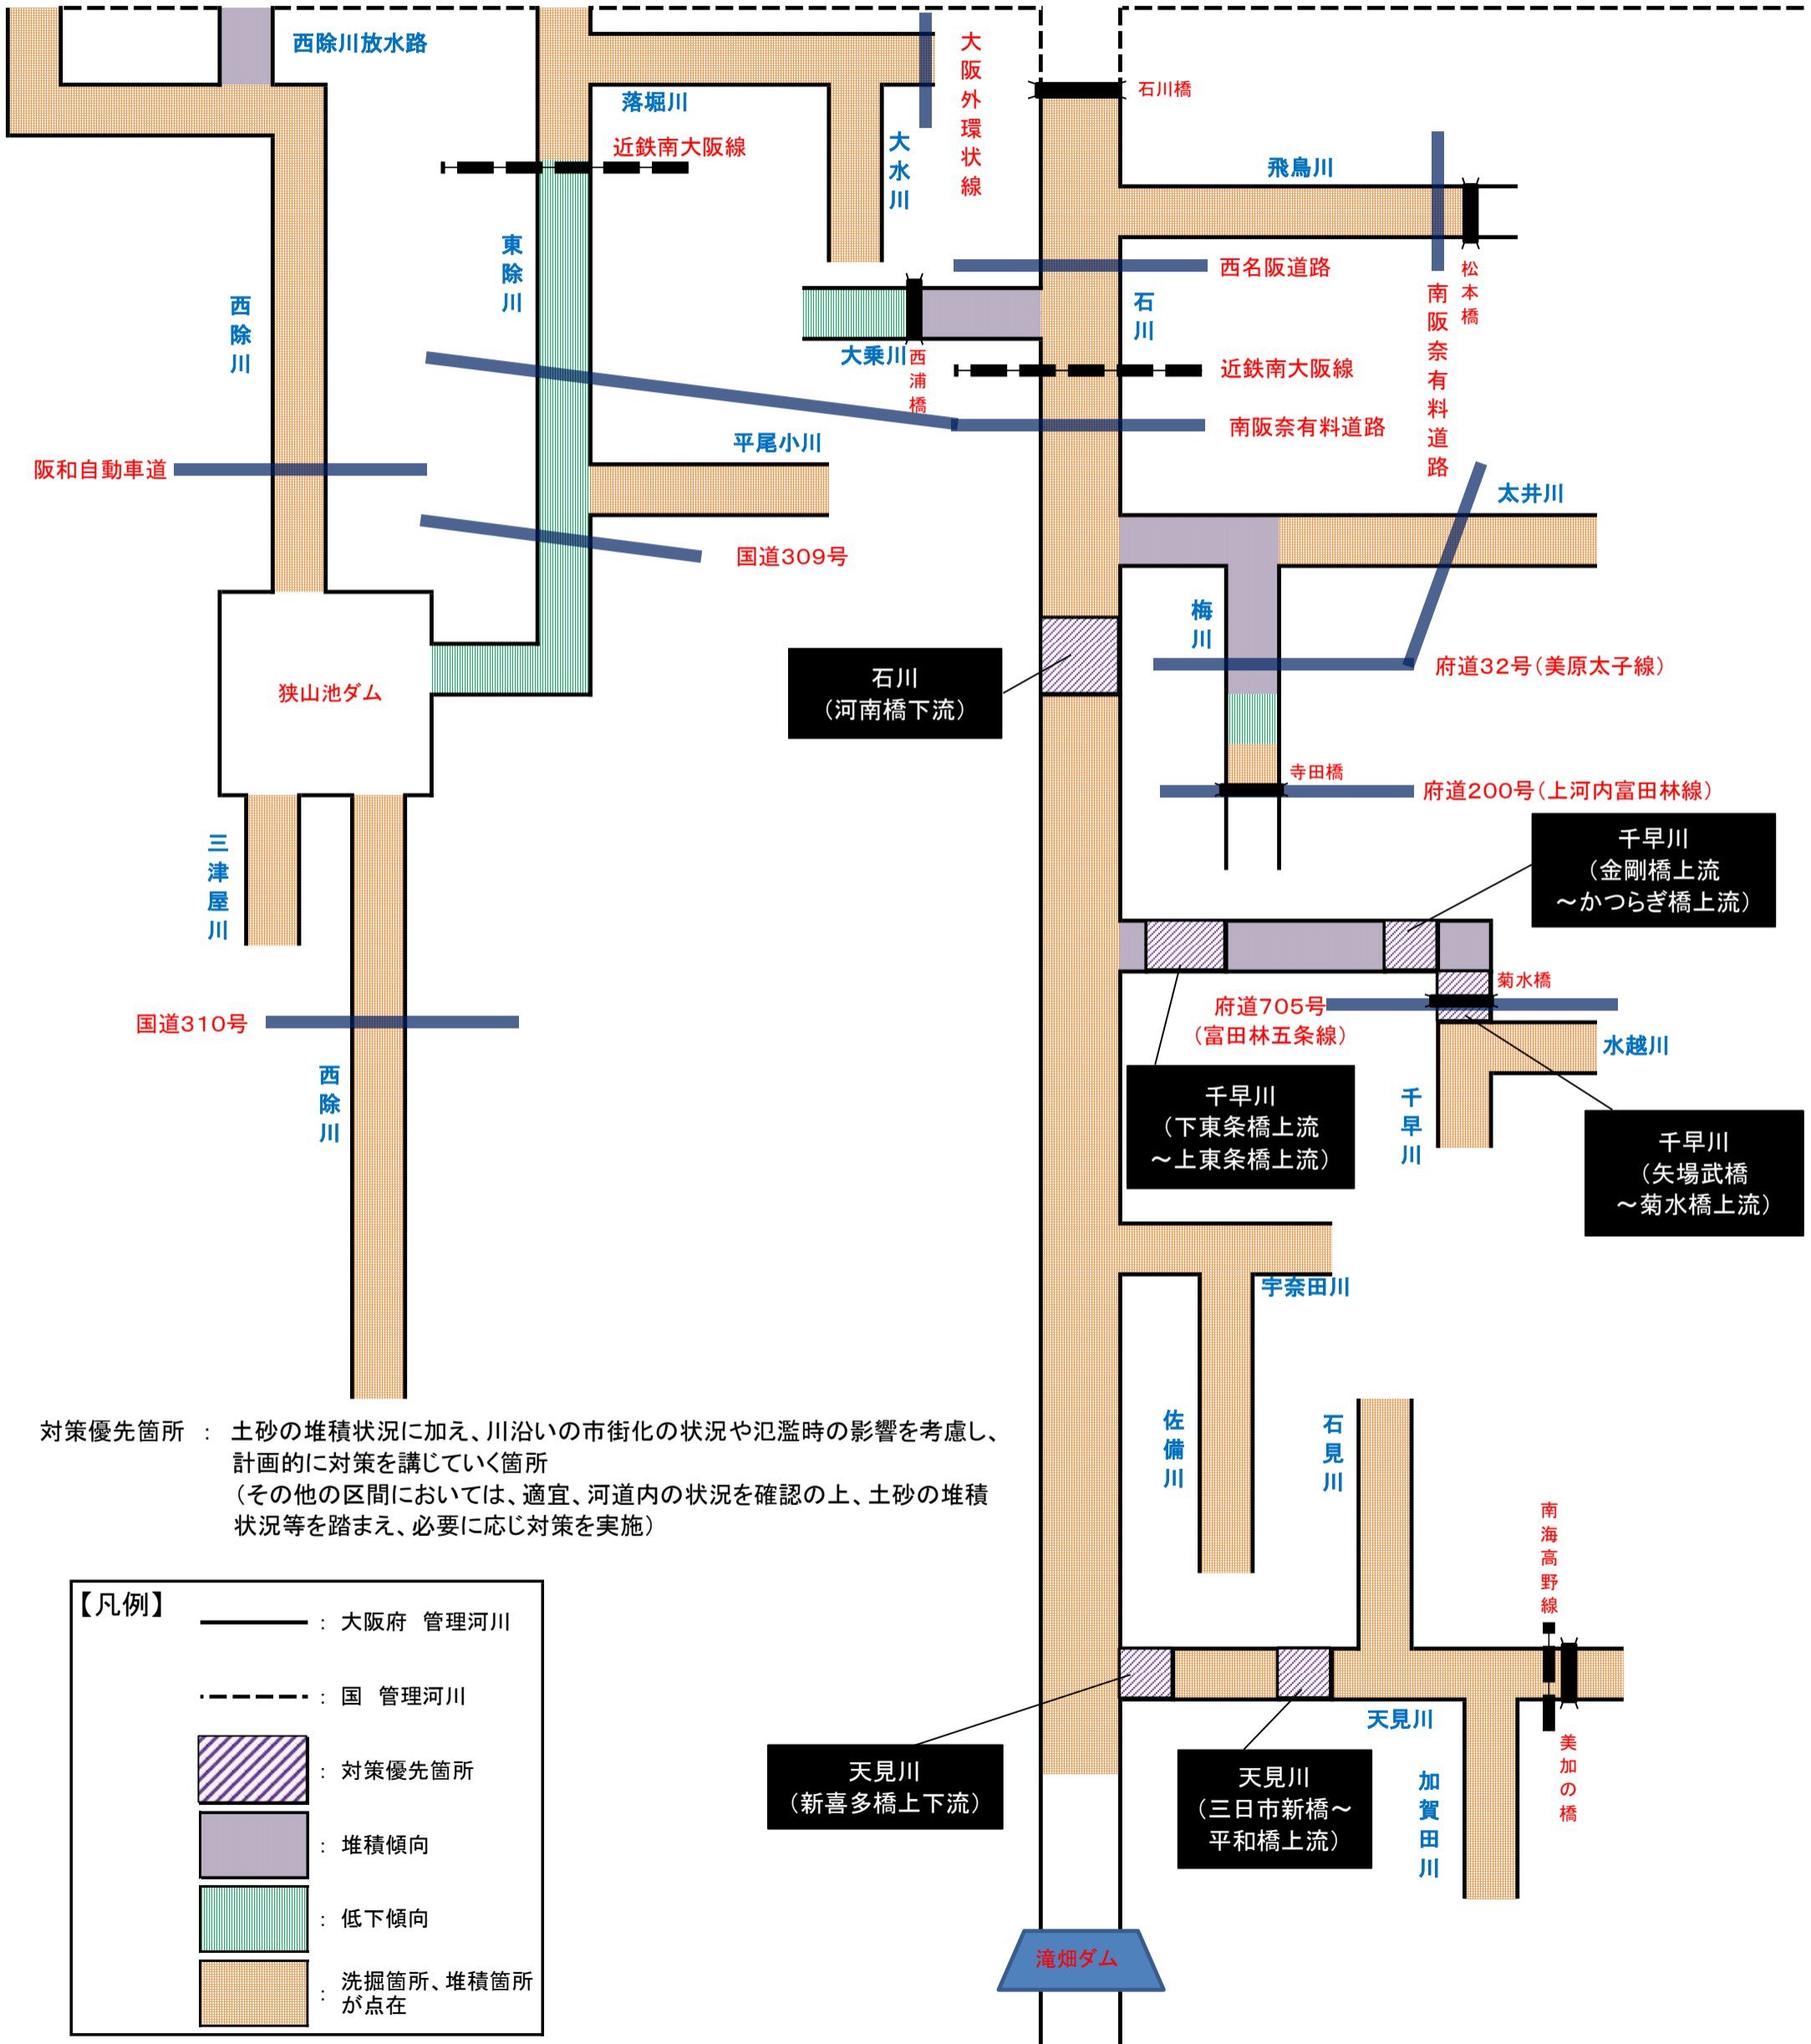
西除川放水路
落堀川
大阪外環状線
石川橋
近鉄南大阪線
大水川
飛鳥川
東除川
西名阪道路
松本橋
西除川
石川
南阪奈有料道路
大乗川
西浦橋
近鉄南大阪線
南阪奈有料道路
平尾小川
阪和自動車道
太井川
国道309号
梅川
狭山池ダム
石川
(河南橋下流)
府道32号(美原太子線)
寺田橋
府道200号(上河内富田林線)
三津屋川
千早川
(金剛橋上流
～かつらぎ橋上流)
菊水橋
府道705号
(富田林五条線)
国道310号
水越川
西除川
千早川
(下東条橋上流
～上東条橋上流)
千早川
千早川
(矢場武橋
～菊水橋上流)
宇奈田川
対策優先箇所 : 土砂の堆積状況に加え、川沿いの市街化の状況や氾濫時の影響を考慮し、計画的に対策を講じていく箇所
(その他の区間においては、適宜、河道内の状況を確認の上、土砂の堆積状況等を踏まえ、必要に応じ対策を実施)
佐備川
石見川
南海高野線
【凡例】
: 大阪府 管理河川
: 国 管理河川
: 対策優先箇所
: 堆積傾向
: 低下傾向
: 洗掘箇所、堆積箇所が点在
天見川
美加の橋
天見川
(新喜多橋上下流)
天見川
(三日市新橋～
平和橋上流)
加賀田川
滝畑ダム